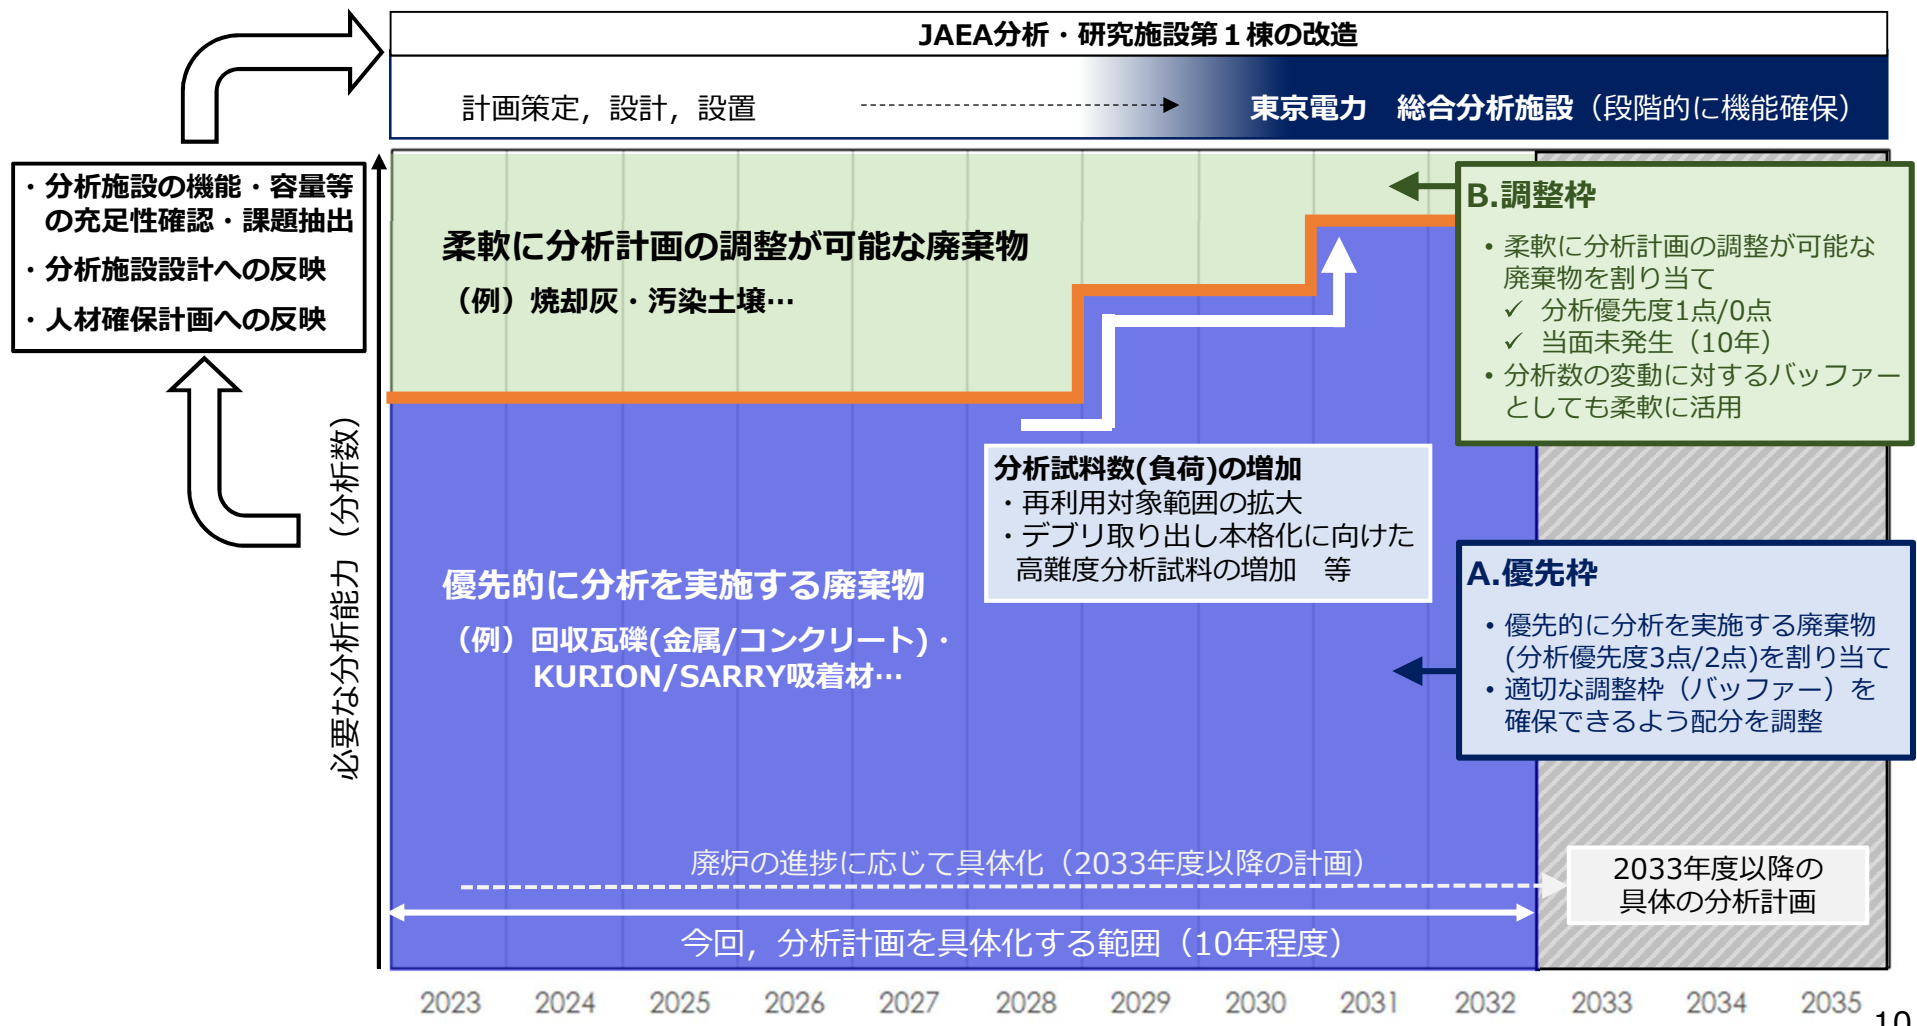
JAEA分析・研究施設第１棟の改造

計画策定，設計，設置

東京電力　総合分析施設（段階的に機能確保）

・分析施設の機能・容量等の充足性確認・課題抽出

・分析施設設計への反映

・人材確保計画への反映

必要な分析能力（分析数）

柔軟に分析計画の調整が可能な廃棄物

（例）焼却灰・汚染土壌…

B.調整枠

• 柔軟に分析計画の調整が可能な廃棄物を割り当て
✓ 分析優先度1点/0点
✓ 当面未発生（10年）
• 分析数の変動に対するバッファーとしても柔軟に活用

分析試料数(負荷)の増加
・再利用対象範囲の拡大
・デブリ取り出し本格化に向けた高難度分析試料の増加　等

優先的に分析を実施する廃棄物

（例）回収瓦礫(金属/コンクリート)・KURION/SARRY吸着材…

A.優先枠

• 優先的に分析を実施する廃棄物(分析優先度3点/2点)を割り当て
• 適切な調整枠（バッファー）を確保できるよう配分を調整

廃炉の進捗に応じて具体化（2033年度以降の計画）

2033年度以降の具体の分析計画

今回，分析計画を具体化する範囲（10年程度）

| 2023 | 2024 | 2025 | 2026 | 2027 | 2028 | 2029 | 2030 | 2031 | 2032 | 2033 | 2034 | 2035 |
|---|---|---|---|---|---|---|---|---|---|---|---|---|

10